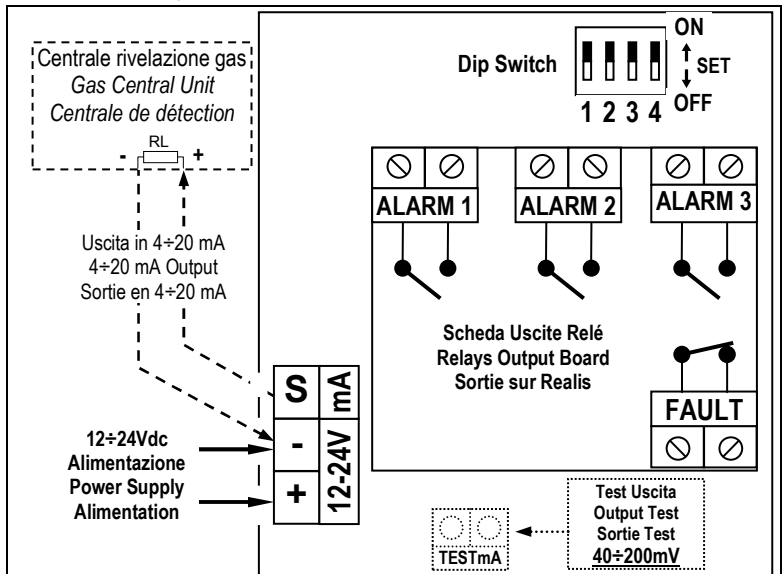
Centrale rivelazione gas
Gas Central Unit
Centrale de détection

RL
-
+

Uscita in 4÷20 mA
4÷20 mA Output
Sortie en 4÷20 mA

Dip Switch
1 2 3 4
ON
SET
OFF

ALARM 1
ALARM 2
ALARM 3

Scheda Uscite Relé
Relays Output Board
Sortie sur Realis

FAULT

S
mA
-
+
12-24V

12÷24Vdc
Alimentazione
Power Supply
Alimentation

TESTmA

Test Uscita
Output Test
Sortie Test
40÷200mV